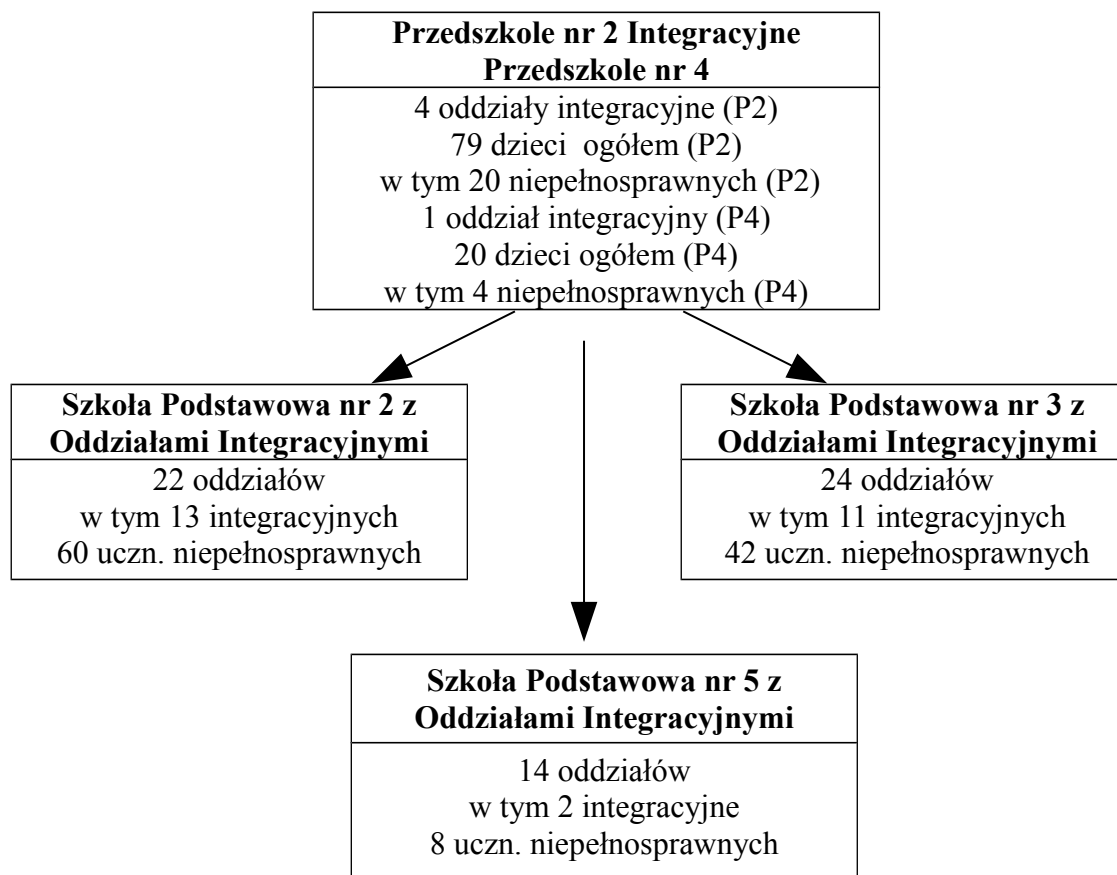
Przedszkole nr 2 Integracyjne
Przedszkole nr 4

4 oddziały integracyjne (P2)
79 dzieci ogółem (P2)
w tym 20 niepełnosprawnych (P2)
1 oddział integracyjny (P4)
20 dzieci ogółem (P4)
w tym 4 niepełnosprawnych (P4)

Szkoła Podstawowa nr 2 z Oddziałami Integracyjnymi

22 oddziałów
w tym 13 integracyjnych
60 uczn. niepełnosprawnych

Szkoła Podstawowa nr 3 z Oddziałami Integracyjnymi

24 oddziałów
w tym 11 integracyjnych
42 uczn. niepełnosprawnych

Szkoła Podstawowa nr 5 z Oddziałami Integracyjnymi

14 oddziałów
w tym 2 integracyjne
8 uczn. niepełnosprawnych